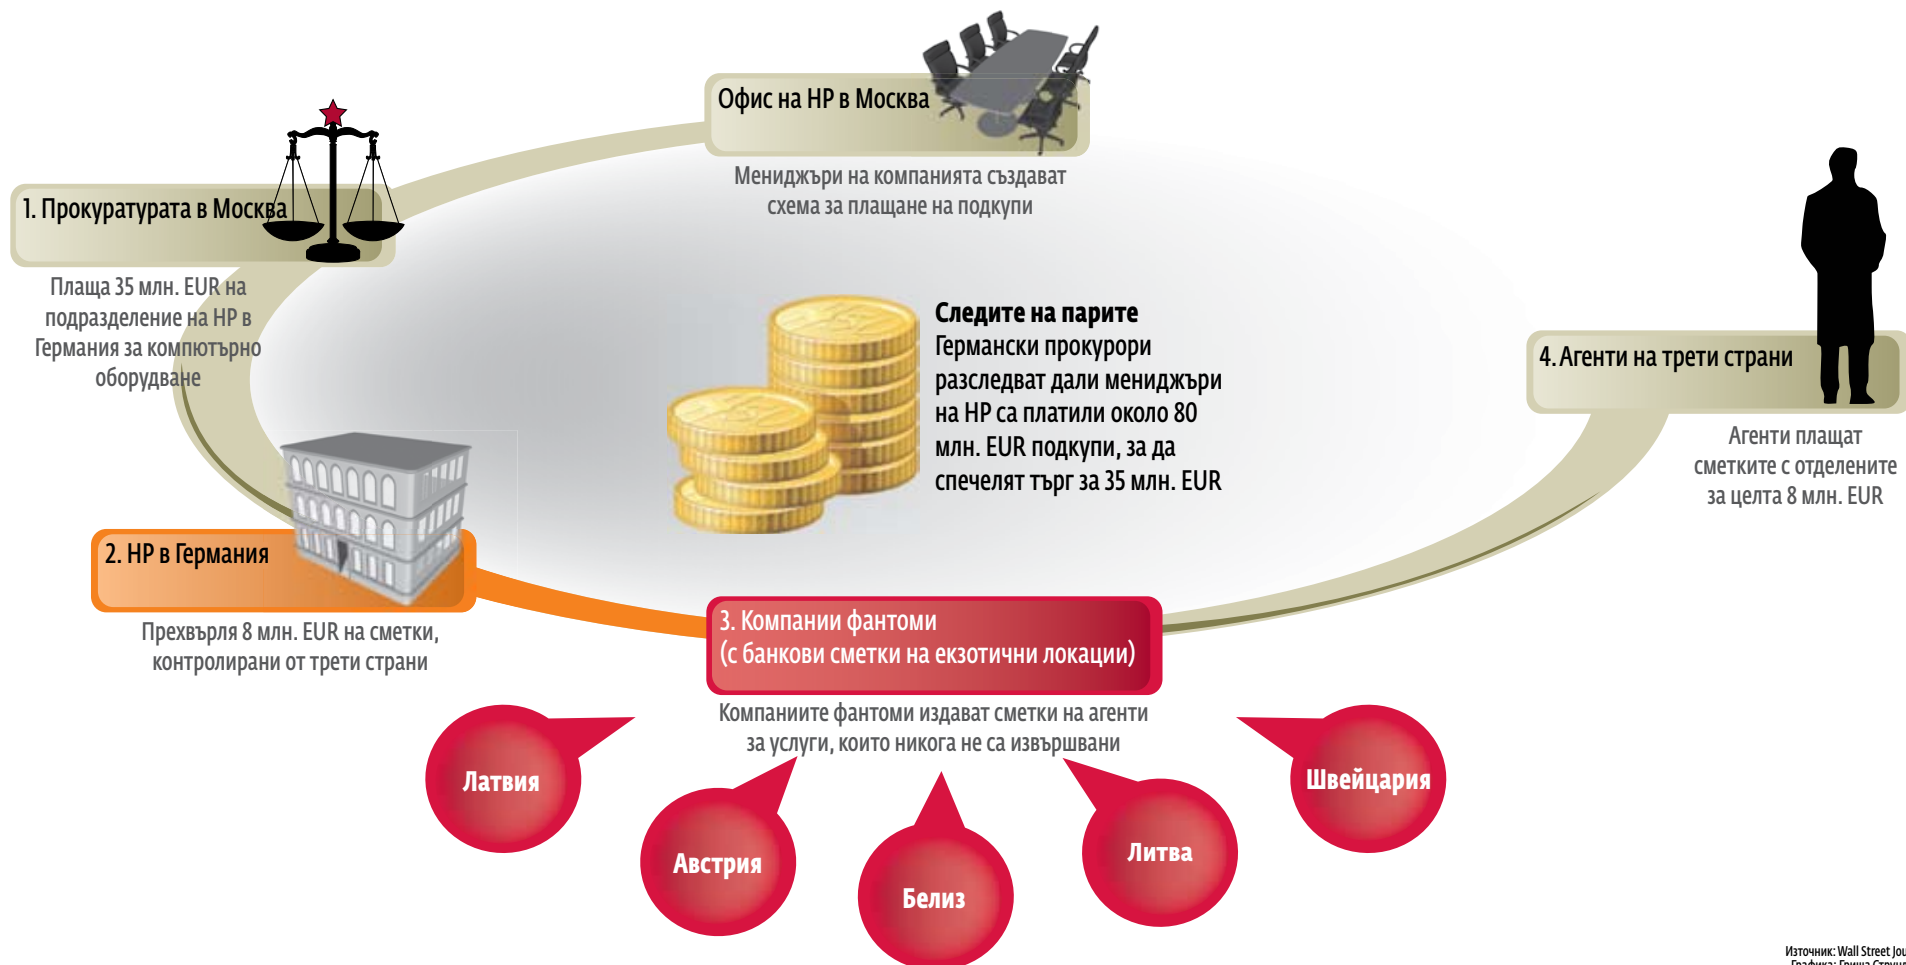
Офис на HP в Москва

Мениджъри на компанията създават схема за плащане на подкупи

1. Прокуратурата в Москва

Плаща 35 млн. EUR на подразделение на HP в Германия за компютърно оборудване

Следите на парите
Германски прокурори разследват дали мениджъри на HP са платили около 80 млн. EUR подкупи, за да спечелят търг за 35 млн. EUR

4. Агенти на трети страни

Агенти плащат сметките с отделените за целта 8 млн. EUR

2. HP в Германия

Прехвърля 8 млн. EUR на сметки, контролирани от трети страни

3. Компании фантоми
(с банкови сметки на екзотични локации)

Компаниите фантоми издават сметки на агенти за услуги, които никога не са извършвани

Латвия

Австрия

Белиз

Литва

Швейцария

Източник: Wall Street Jou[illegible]
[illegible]